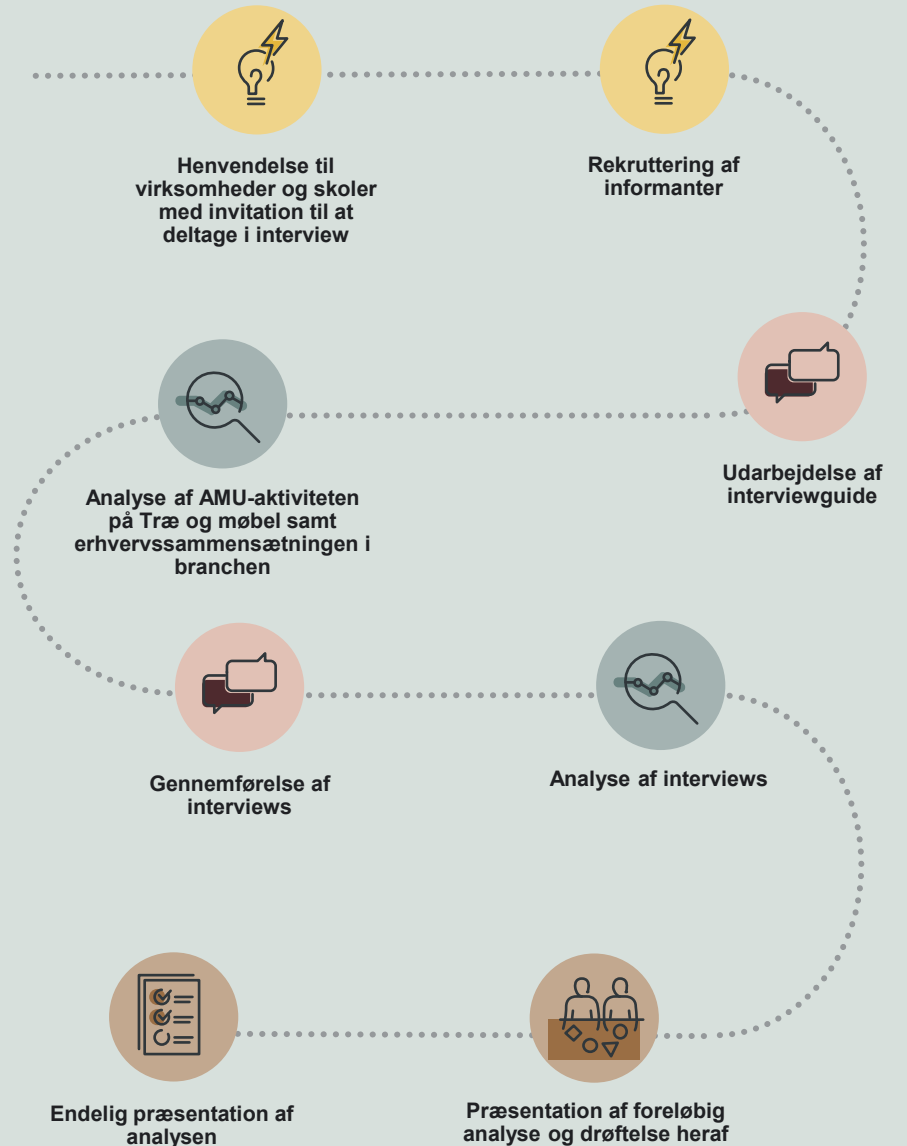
Henvendelse til virksomheder og skoler med invitation til at deltage i interview

Rekruttering af informanter

Udarbejdelse af interviewguide

Analyse af AMU-aktiviteten på Træ og møbel samt erhvervssammensætningen i branchen

Gennemførelse af interviews

Analyse af interviews

Præsentation af foreløbig analyse og drøftelse heraf

Endelig præsentation af analysen